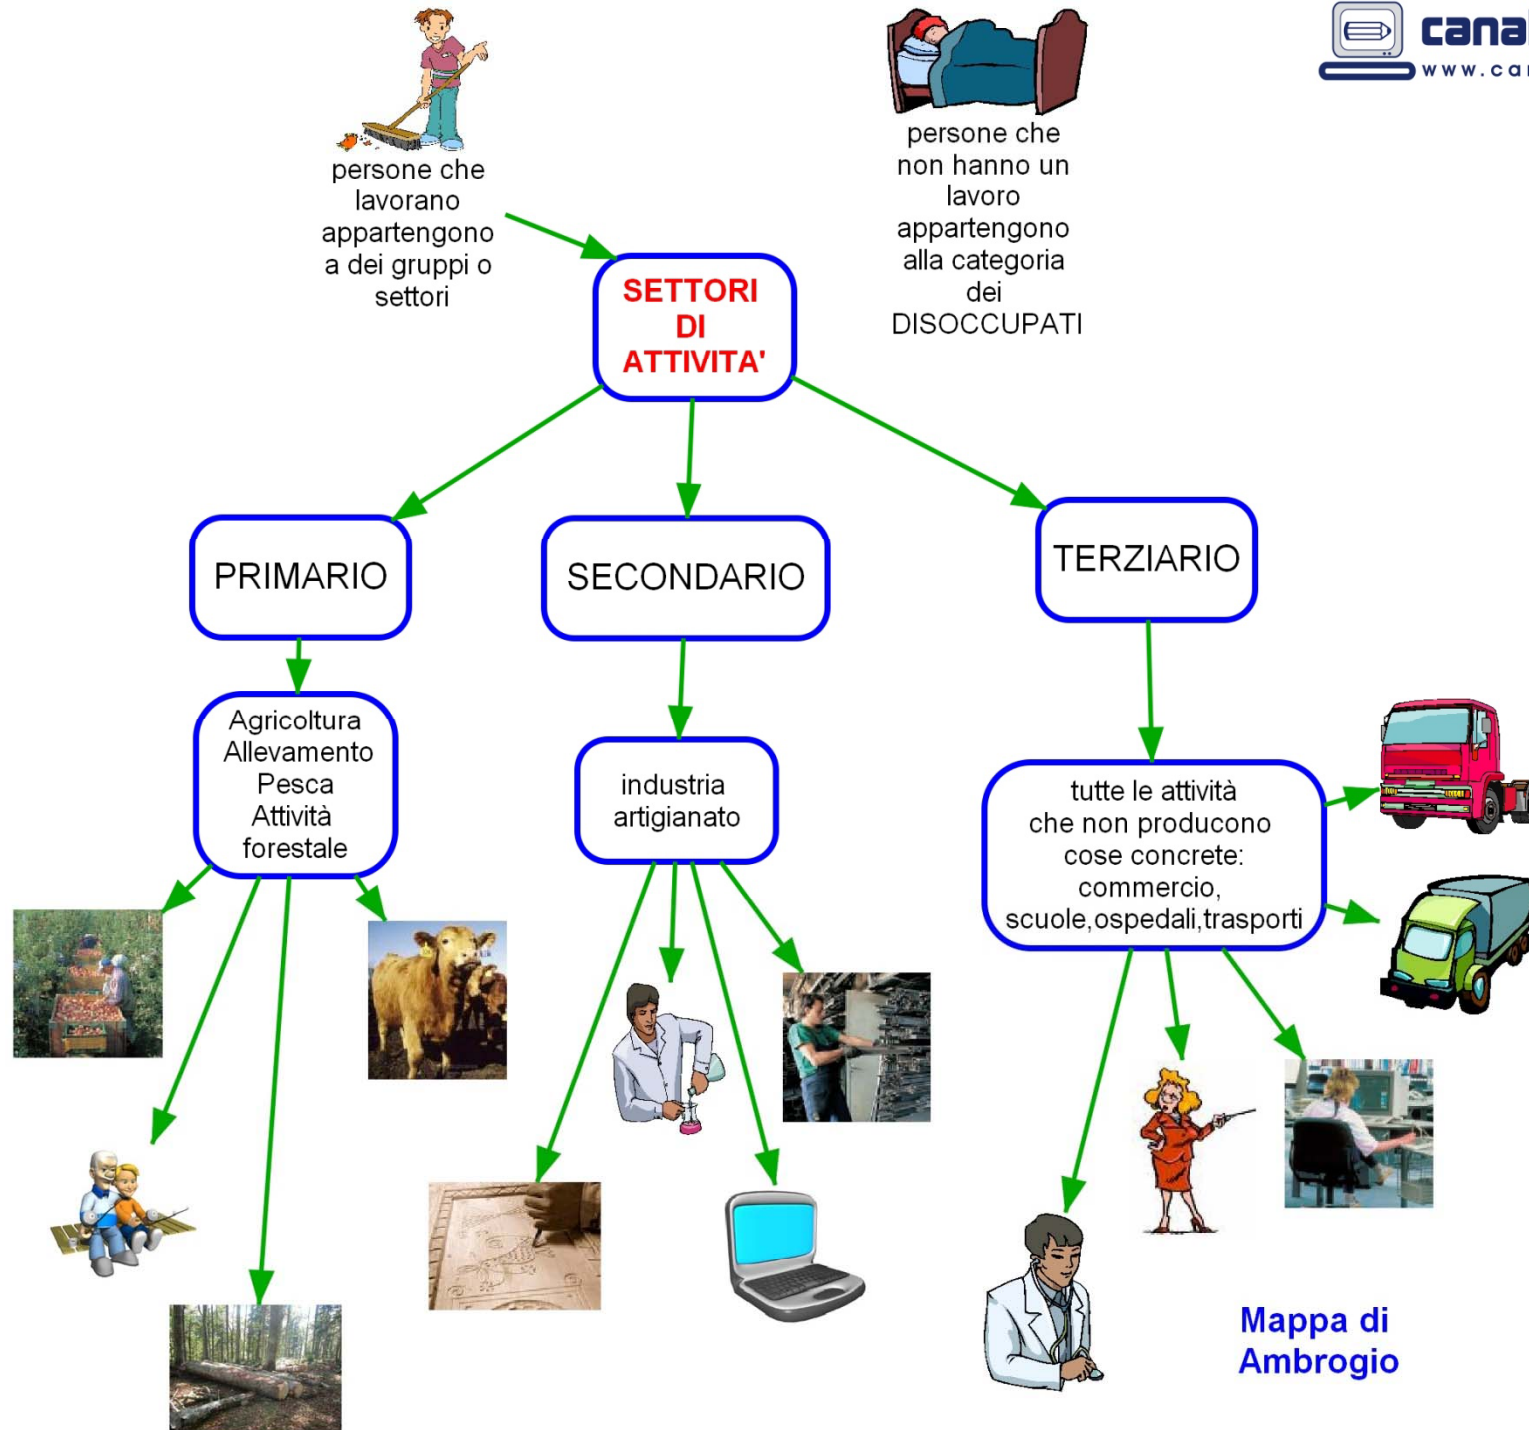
cana
www.ca

persone che lavorano appartengono a dei gruppi o settori

persone che non hanno un lavoro appartengono alla categoria dei DISOCCUPATI

SETTORI DI ATTIVITA'

PRIMARIO

SECONDARIO

TERZIARIO

Agricoltura
Allevamento
Pesca
Attività forestale

industria
artigianato

tutte le attività che non producono cose concrete: commercio, scuole,ospedali,trasporti

Mappa di Ambrogio